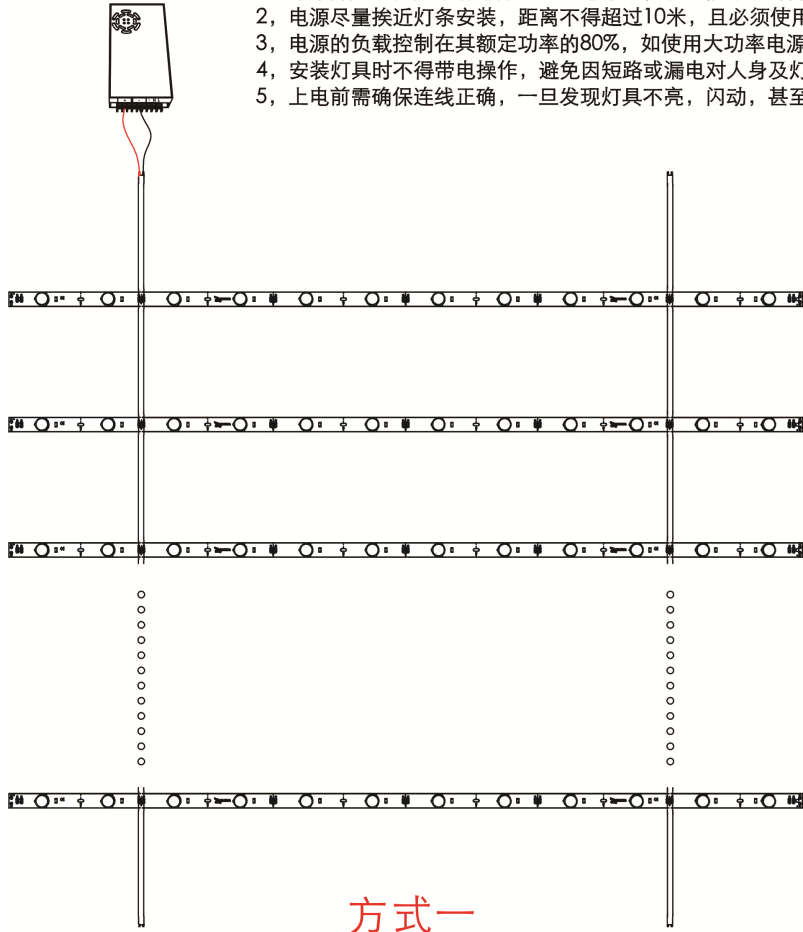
2，电源尽量挨近灯条安装，距离不得超过10米，且必须使用
3，电源的负载控制在其额定功率的80%，如使用大功率电源
4，安装灯具时不得带电操作，避免因短路或漏电对人身及灯
5，上电前需确保连线正确，一旦发现灯具不亮，闪动，甚至

方式一